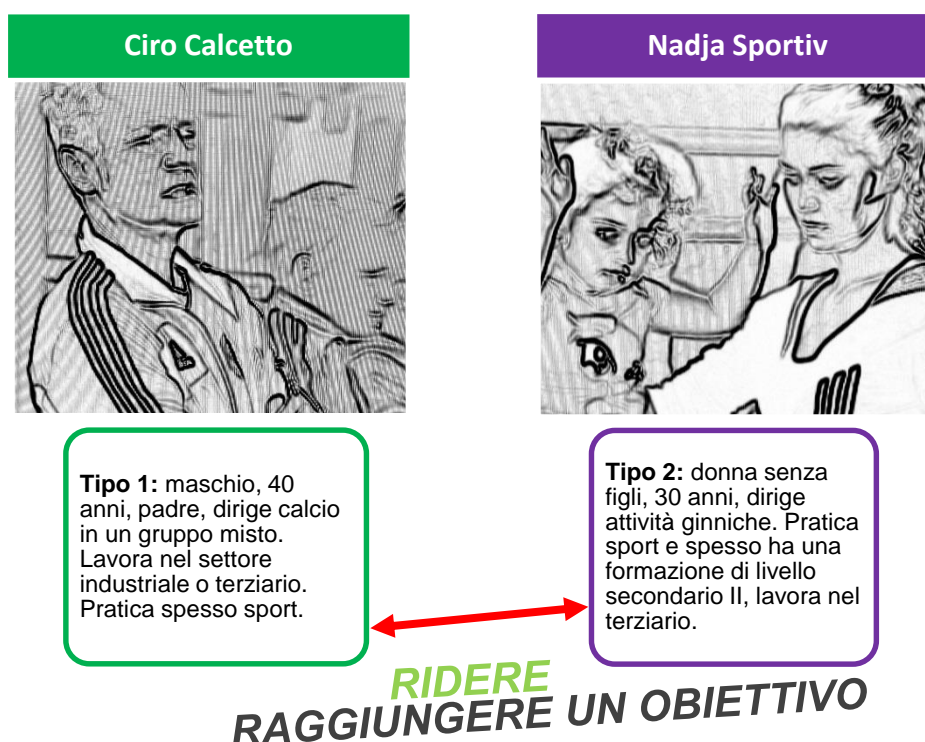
Ciro Calcetto

Nadja Sportiv

**Tipo 1:** maschio, 40 anni, padre, dirige calcio in un gruppo misto. Lavora nel settore industriale o terziario. Pratica spesso sport.

**Tipo 2:** donna senza figli, 30 anni, dirige attività ginniche. Pratica sport e spesso ha una formazione di livello secondario II, lavora nel terziario.

RIDERE
RAGGIUNGERE UN OBIETTIVO